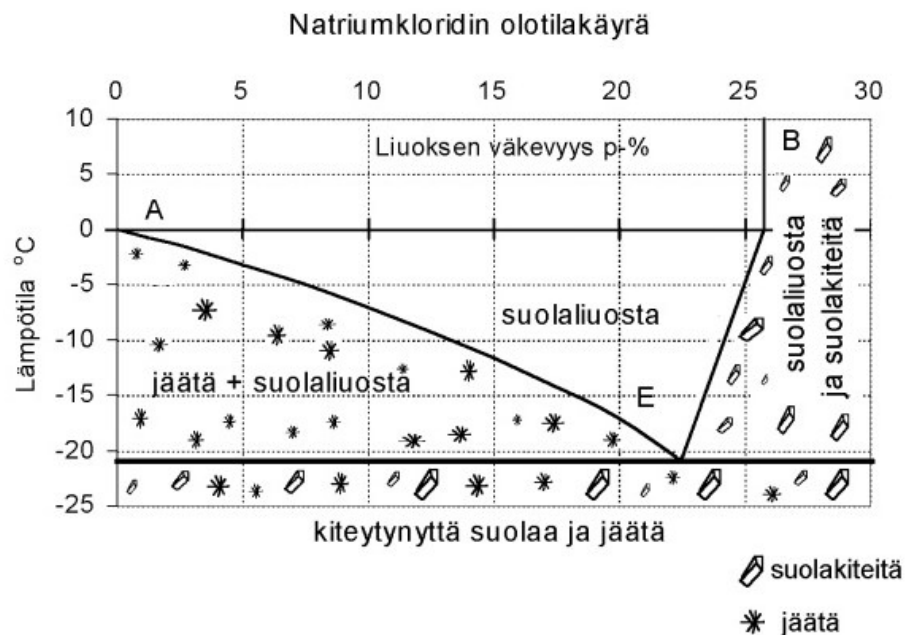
Natriumkloridin olotilakäyrä

0 5 10 15 20 25 30

Liuoksen väkevyys p-%

10
5
0
-5
-10
-15
-20
-25

Lämpötila °C

A

B

suolaliuosta

jäätä + suolaliuosta

E

suolaliuosta ja suolakiteitä

kiteytynyttä suolaa ja jäätä

suolakiteitä

jäätä